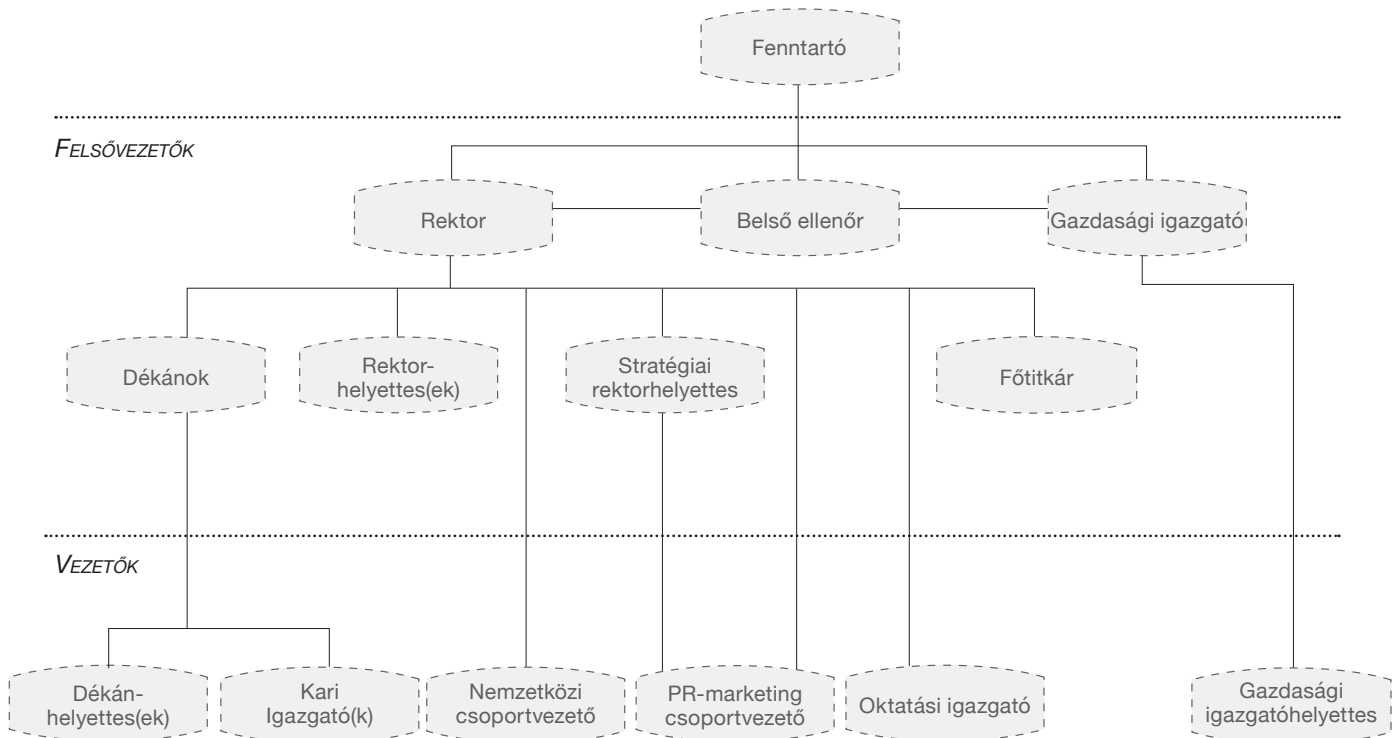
Fenntartó

FELSŐVEZETŐK

Rektor

Belső ellenőr

Gazdasági igazgató

Dékánok

Rektorhelyettes(ek)

Stratégiai rektorhelyettes

Főtitkár

VEZETŐK

Dékánhelyettes(ek)

Kari Igazgató(k)

Nemzetközi csoportvezető

PR-marketing csoportvezető

Oktatási igazgató

Gazdasági igazgatóhelyettes